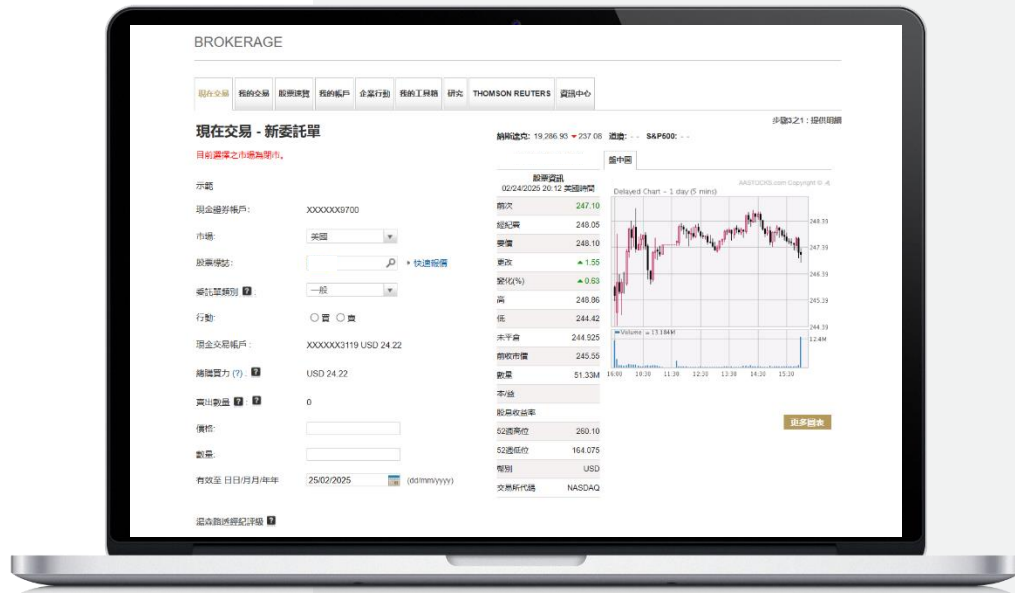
BROKERAGE

現在交易 | 我的交易 | 股票速覽 | 我的帳戶 | 企業行動 | 我的工具箱 | 研究 | THOMSON REUTERS | 資訊中心

步驟3之1：提供明細

現在交易 - 新委託單

目前選擇之市場為閉市。

示範

現金證券帳戶： XXXXXX9700

市場： 美國

股票號碼： 快速報價

委託單類別 ?： 一般

行動： ○買 ○賣

現金交易帳戶： XXXXXX3119 USD 24.22

總購買力 (?)： ? USD 24.22

賣出數量 ?： ? 0

價格：

數量：

有效至 日日/月月/年年 25/02/2025 (dd/mm/yyyy)

盈透證券評級 ?

納斯達克: 19,286.93 ▼237.08 道瓊: - - S&P500: - -

股票資訊
02/24/2025 20:12 美國時間

| | |
|---|---|
| 前次 | 247.10 |
| 買入價 | 248.05 |
| 要價 | 248.10 |
| 更改 | ▲1.55 |
| 變化(%) | ▲0.63 |
| 高 | 248.86 |
| 低 | 244.42 |
| 未平倉 | 244.925 |
| 前收市價 | 245.55 |
| 數量 | 51.33M |
| 本/益 | |
| 股息收益率 | |
| 52週高位 | 260.10 |
| 52週低位 | 164.075 |
| 幣別 | USD |
| 交易所代碼 | NASDAQ |

盤中圖

Delayed Chart - 1 day (5 mins) AASTOCKS.com Copyright ©

248.39
247.39
246.39
245.39
244.39
Volume = 13.184M
12.4M
16:00 10:30 11:30 12:20 13:30 14:30 15:30

更多圖表